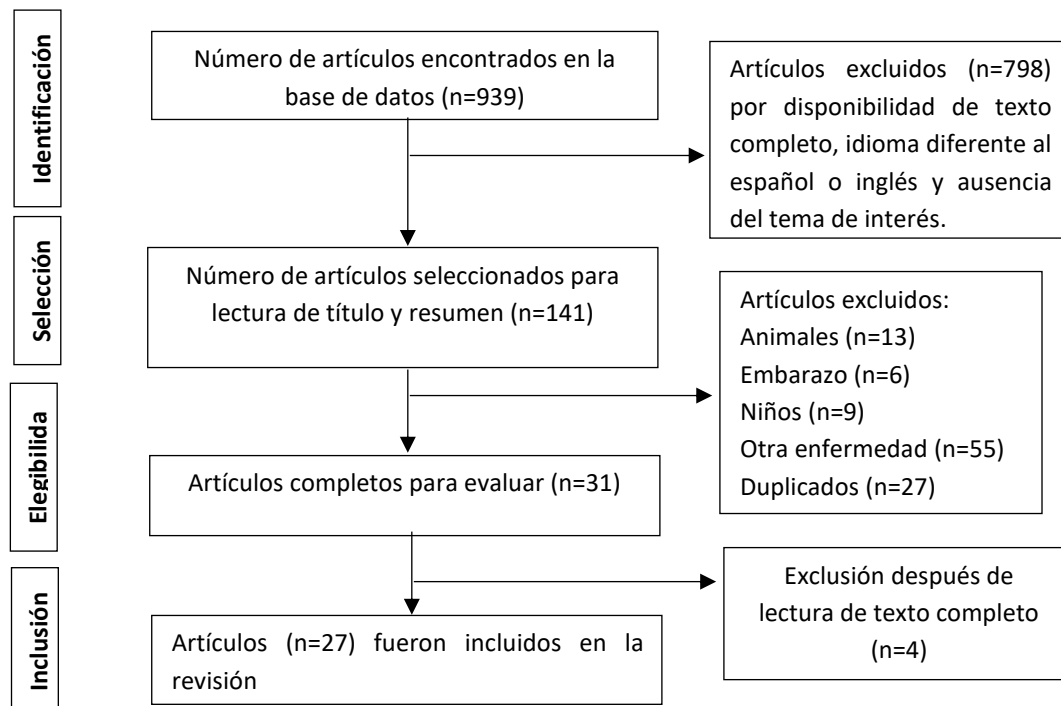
Identificación

Número de artículos encontrados en la base de datos (n=939)

Artículos excluidos (n=798) por disponibilidad de texto completo, idioma diferente al español o inglés y ausencia del tema de interés.

Selección

Número de artículos seleccionados para lectura de título y resumen (n=141)

Artículos excluidos:
Animales (n=13)
Embarazo (n=6)
Niños (n=9)
Otra enfermedad (n=55)
Duplicados (n=27)

Elegibilida

Artículos completos para evaluar (n=31)

Inclusión

Exclusión después de lectura de texto completo (n=4)

Artículos (n=27) fueron incluidos en la revisión